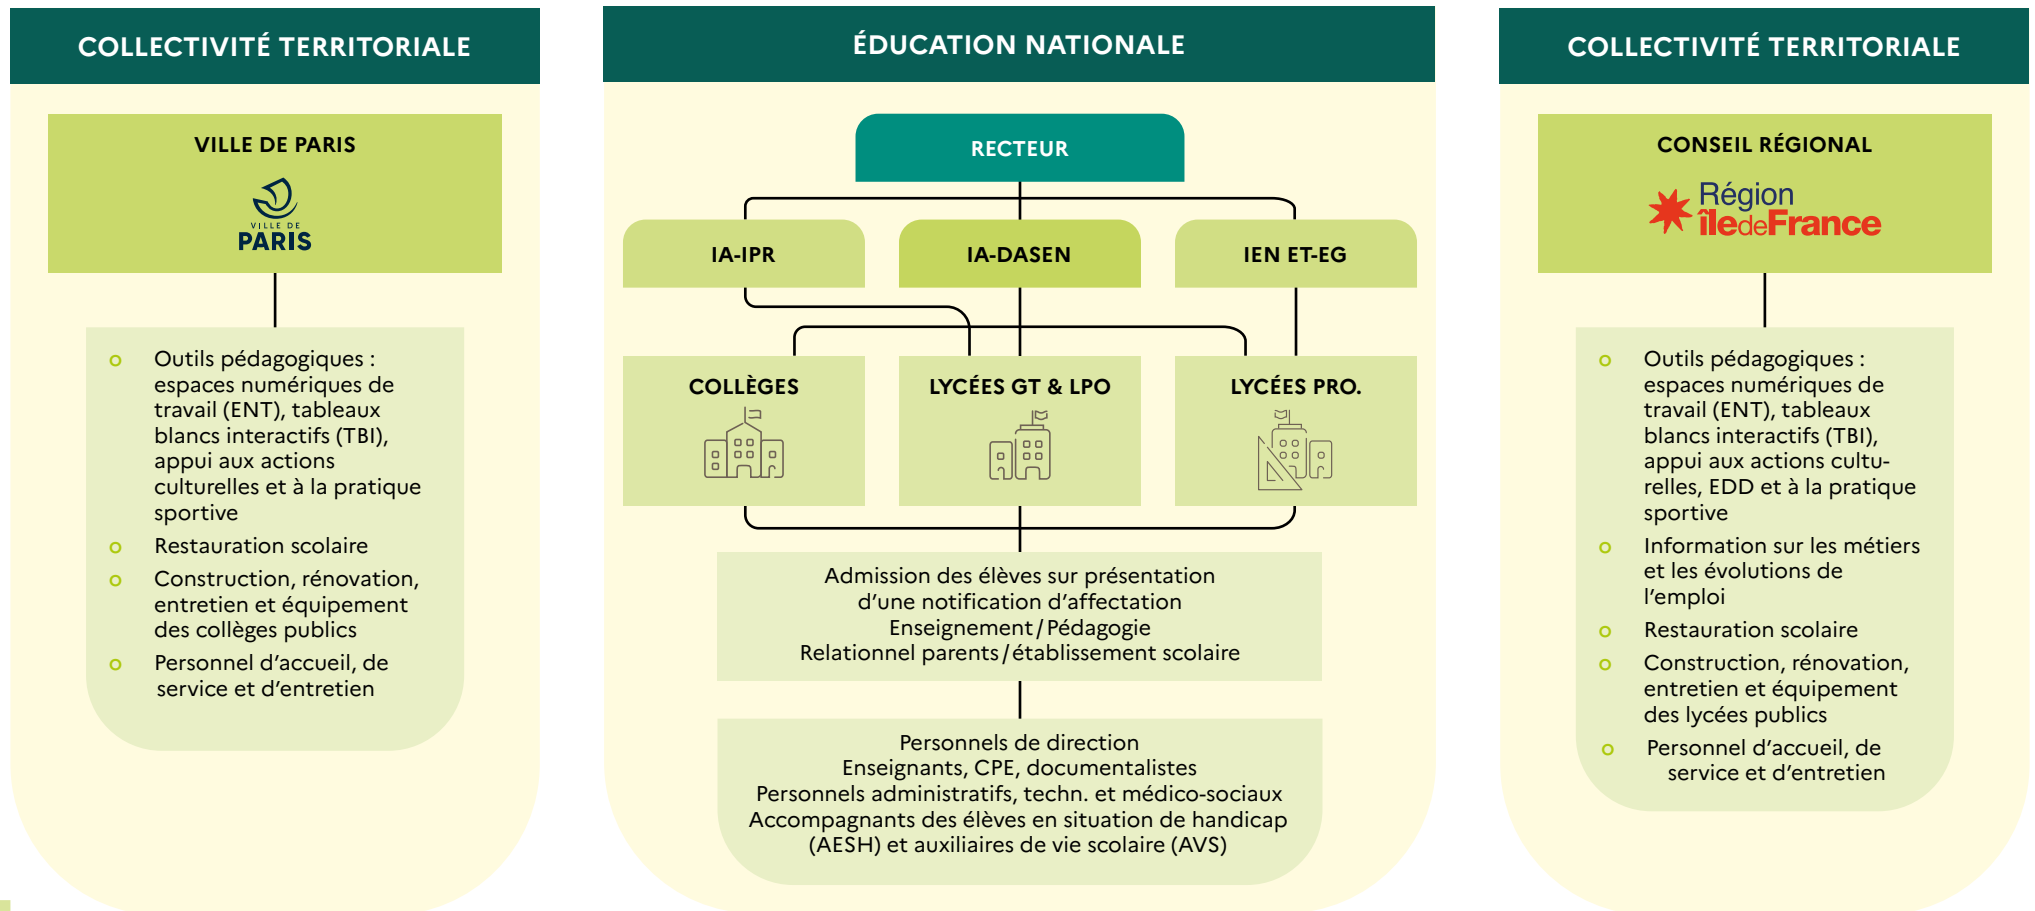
COLLECTIVITÉ TERRITORIALE

VILLE DE PARIS

VILLE DE PARIS

- Outils pédagogiques : espaces numériques de travail (ENT), tableaux blancs interactifs (TBI), appui aux actions culturelles et à la pratique sportive
- Restauration scolaire
- Construction, rénovation, entretien et équipement des collèges publics
- Personnel d'accueil, de service et d'entretien

ÉDUCATION NATIONALE

RECTEUR

IA-IPR

IA-DASEN

IEN ET-EG

COLLÈGES

LYCÉES GT & LPO

LYCÉES PRO.

Admission des élèves sur présentation d'une notification d'affectation
Enseignement / Pédagogie
Relationnel parents / établissement scolaire

Personnels de direction
Enseignants, CPE, documentalistes
Personnels administratifs, techn. et médico-sociaux
Accompagnants des élèves en situation de handicap (AESH) et auxiliaires de vie scolaire (AVS)

COLLECTIVITÉ TERRITORIALE

CONSEIL RÉGIONAL

Région îledeFrance

- Outils pédagogiques : espaces numériques de travail (ENT), tableaux blancs interactifs (TBI), appui aux actions culturelles, EDD et à la pratique sportive
- Information sur les métiers et les évolutions de l'emploi
- Restauration scolaire
- Construction, rénovation, entretien et équipement des lycées publics
- Personnel d'accueil, de service et d'entretien